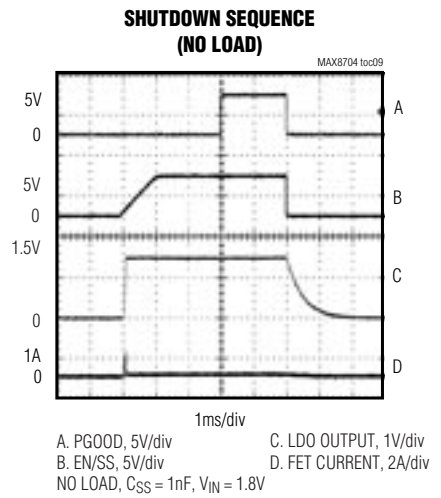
SHUTDOWN SEQUENCE
(NO LOAD)

MAX8704 toc09

5V
0
5V
0
1.5V
0
1A
0

A
B
C
D

1ms/div

A. PGOOD, 5V/div
B. EN/SS, 5V/div
C. LDO OUTPUT, 1V/div
D. FET CURRENT, 2A/div
NO LOAD, $C_{SS}$ = 1nF, $V_{IN}$ = 1.8V